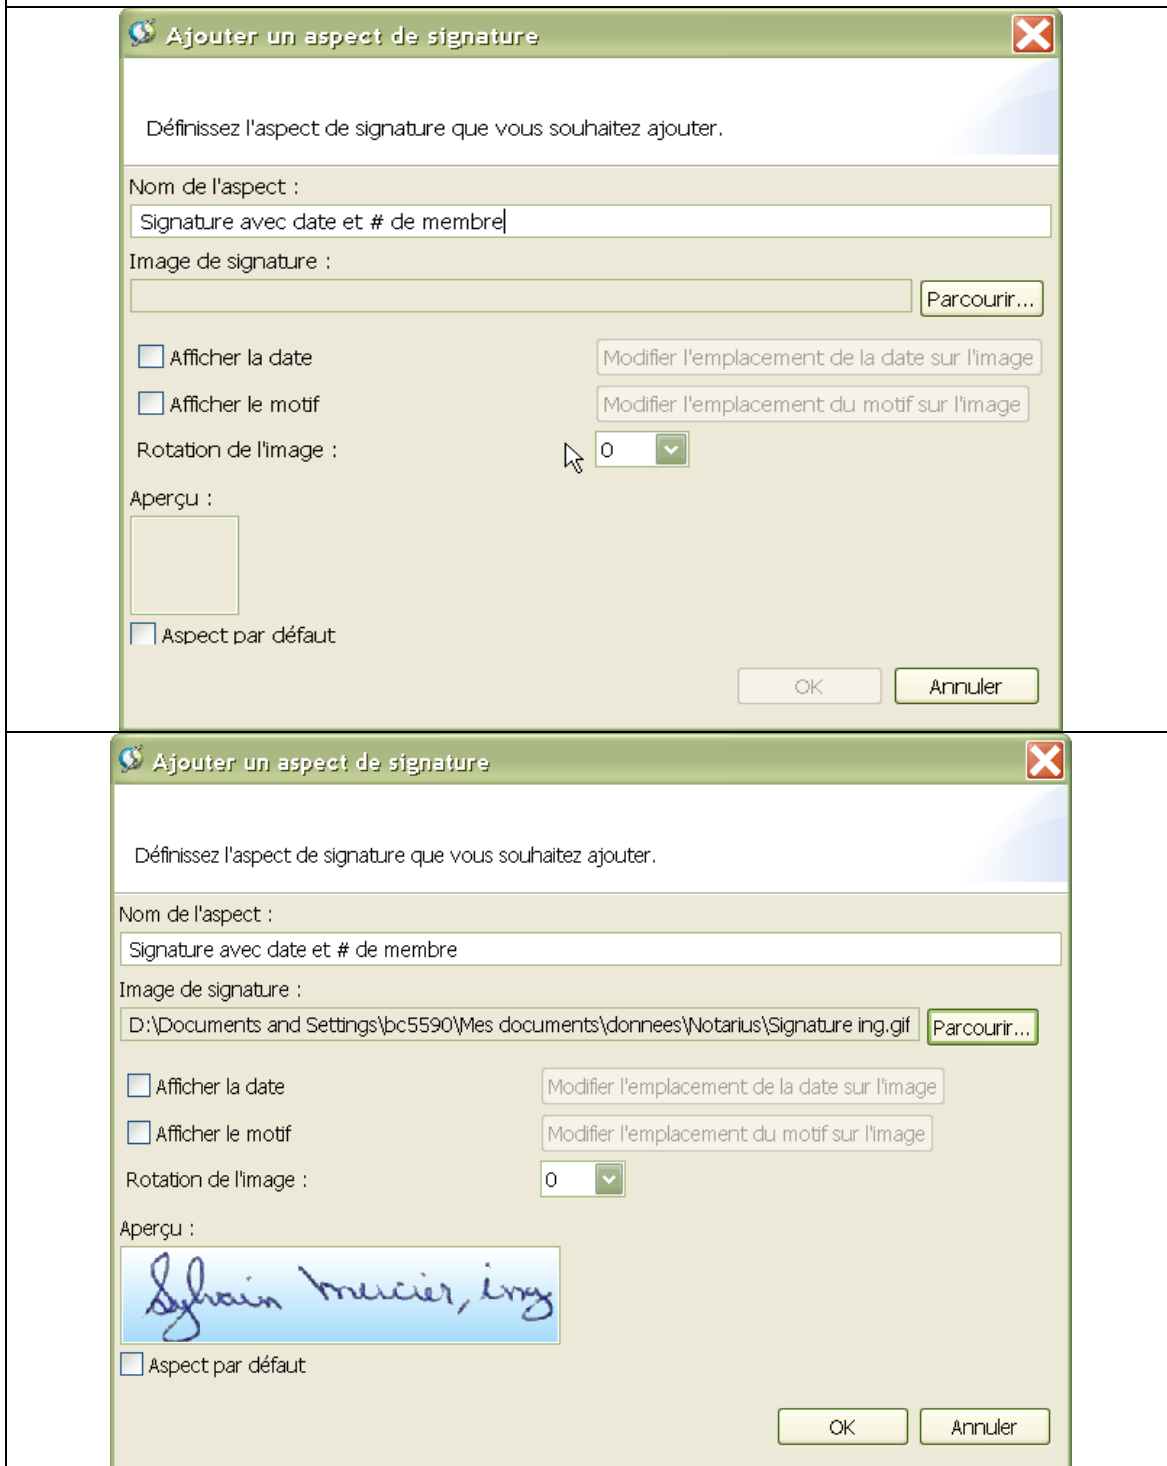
Ajouter un aspect de signature

Définissez l'aspect de signature que vous souhaitez ajouter.

Nom de l'aspect :

Signature avec date et # de membre

Image de signature :

Parcourir...

Afficher la date

Modifier l'emplacement de la date sur l'image

Afficher le motif

Modifier l'emplacement du motif sur l'image

Rotation de l'image :

0

Aperçu :

Aspect par défaut

OK

Annuler

Ajouter un aspect de signature

Définissez l'aspect de signature que vous souhaitez ajouter.

Nom de l'aspect :

Signature avec date et # de membre

Image de signature :

D:\Documents and Settings\bc5590\Mes documents\donnees\Notarius\Signature ing.gif

Parcourir...

Afficher la date

Modifier l'emplacement de la date sur l'image

Afficher le motif

Modifier l'emplacement du motif sur l'image

Rotation de l'image :

0

Aperçu :

Sylvain Mercier, ing

Aspect par défaut

OK

Annuler